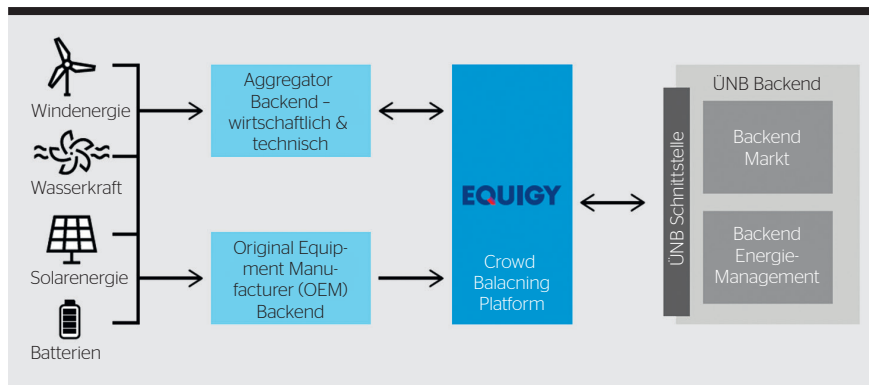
Windenergie

Wasserkraft

Solarenergie

Batterien

Aggregator Backend – wirtschaftlich & technisch

Original Equipment Manufacturer (OEM) Backend

EQUIGY

Crowd Balacning Platform

ÜNB Schnittstelle

ÜNB Backend

Backend Markt

Backend Energie-Management